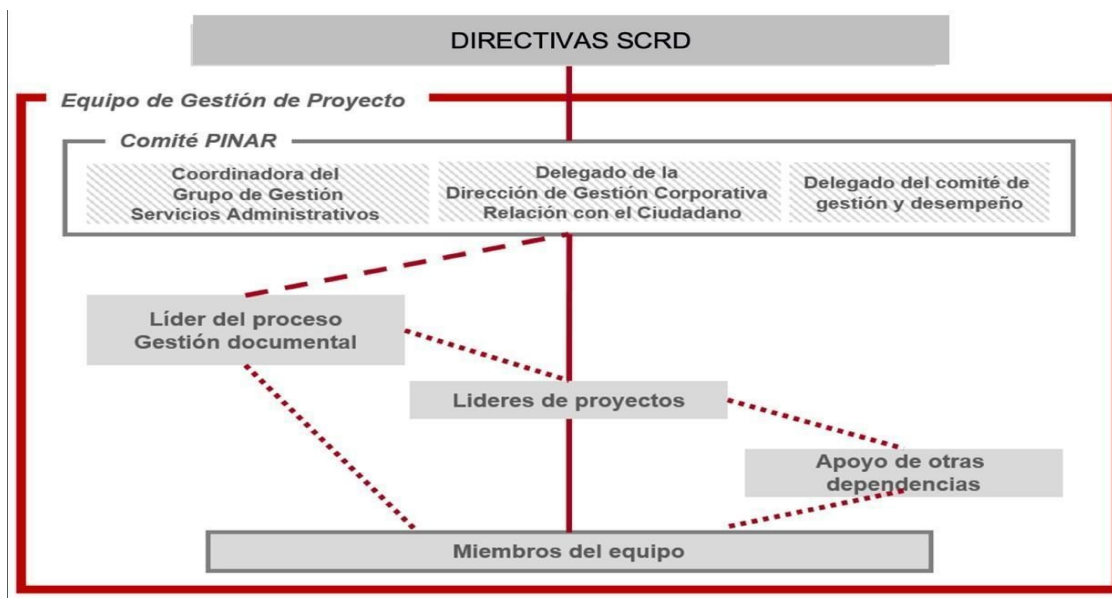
DIRECTIVAS SCRD

Equipo de Gestión de Proyecto

Comité PINAR

Coordinadora del Grupo de Gestión Servicios Administrativos

Delegado de la Dirección de Gestión Corporativa Relación con el Ciudadano

Delegado del comité de gestión y desempeño

Líder del proceso Gestión documental

Lideres de proyectos

Apoyo de otras dependencias

Miembros del equipo